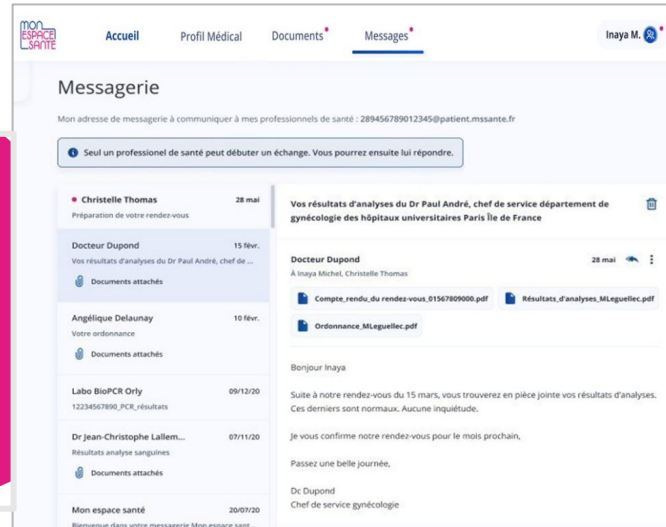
MON ESPACE SANTÉ

Accueil Profil Médical Documents Messages Inaya M.

Messagerie

Mon adresse de messagerie à communiquer à mes professionnels de santé : 289456789012345@patient.mssante.fr

Seul un professionnel de santé peut débuter un échange. Vous pourrez ensuite lui répondre.

Christelle Thomas 28 mai
Préparation de votre rendez-vous

Docteur Dupond 15 févr.
Vos résultats d'analyses du Dr Paul André, chef de ...
Documents attachés

Angélique Delaunay 10 févr.
Votre ordonnance
Documents attachés

Labo BioPCR Orly 09/12/20
12234567890_PCR_résultats

Dr Jean-Christophe Lallem... 07/11/20
Résultats analyse sanguines
Documents attachés

Mon espace santé 20/07/20
Bienvenue dans votre messagerie Mon espace sant...

Vos résultats d'analyses du Dr Paul André, chef de service département de gynécologie des hôpitaux universitaires Paris Île de France

Docteur Dupond 28 mai
À Inaya Michel, Christelle Thomas

Compte_rendu_du rendez-vous_01567809000.pdf
Résultats_d'analyses_MLeguellec.pdf
Ordonnance_MLeguellec.pdf

Bonjour Inaya

Suite à notre rendez-vous du 15 mars, vous trouverez en pièce jointe vos résultats d'analyses. Ces derniers sont normaux. Aucune inquiétude.

Je vous confirme notre rendez-vous pour le mois prochain.

Passez une belle journée,

Dc Dupond
Chef de service gynécologie